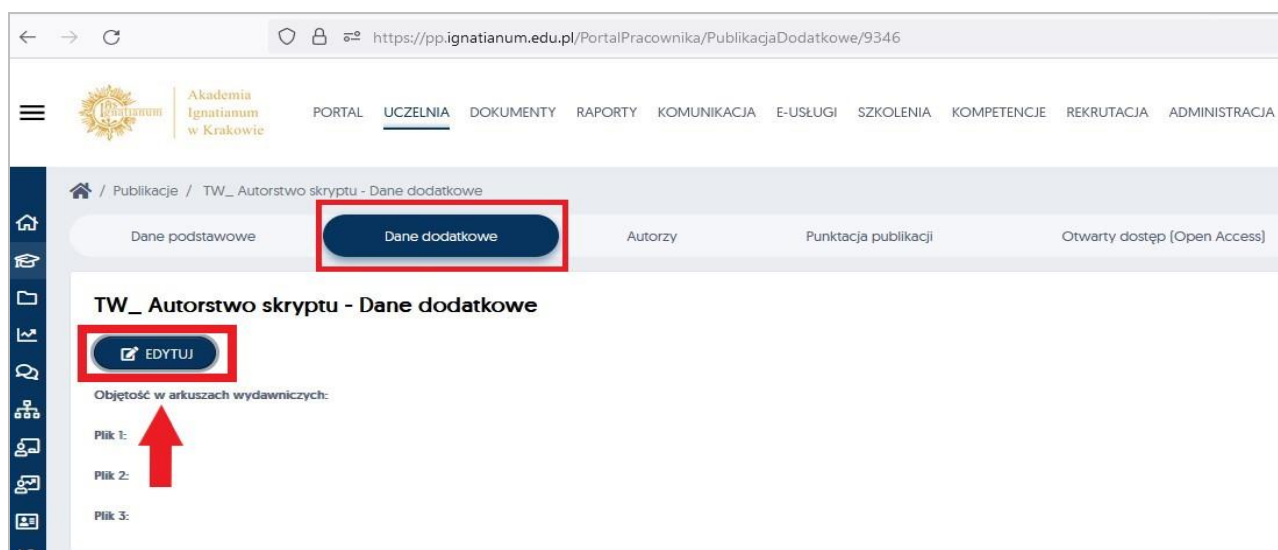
https://pp.ignatianum.edu.pl/PortalPracownika/PublikacjaDodatkowe/9346

Akademia Ignatianum w Krakowie

PORTAL UCZELNIA DOKUMENTY RAPORTY KOMUNIKACJA E-USŁUGI SZKOLENIA KOMPETENCJE REKRUTACJA ADMINISTRACJA

/ Publikacje / TW_ Autorstwo skryptu - Dane dodatkowe

Dane podstawowe | Dane dodatkowe | Autorzy | Punktacja publikacji | Otwarty dostęp (Open Access)

TW_ Autorstwo skryptu - Dane dodatkowe

EDYTUJ

Objętość w arkuszach wydawniczych:

Plik 1:

Plik 2:

Plik 3: